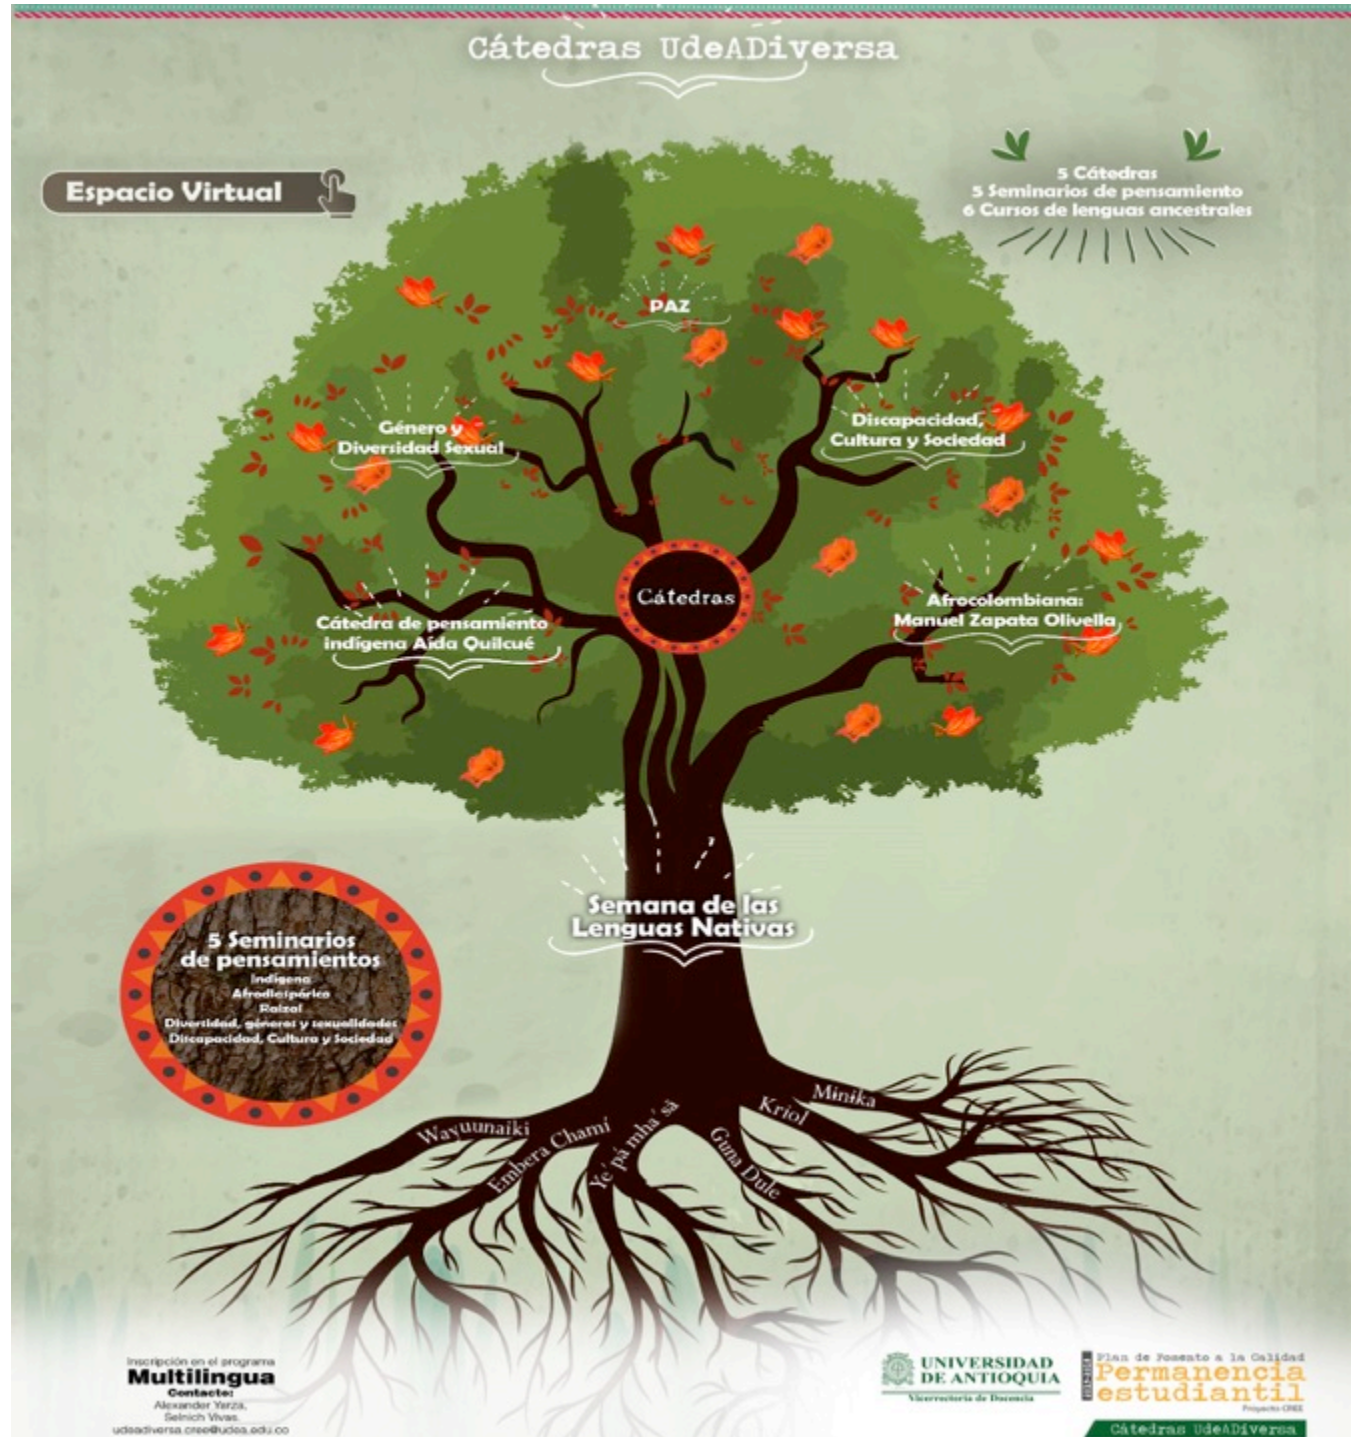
Cátedras UdeADiversa

Espacio Virtual

5 Cátedras
5 Seminarios de pensamiento
6 Cursos de lenguas ancestrales

PAZ

Género y Diversidad Sexual

Discapacidad, Cultura y Sociedad

Cátedras

Cátedra de pensamiento indígena Aida Quilcué

Afrocolombiana: Manuel Zapata Olivella

Semana de las Lenguas Nativas

5 Seminarios de pensamientos
Indígena
Afrodiaspórico
Raizal
Diversidad, géneros y sexualidades
Discapacidad, Cultura y Sociedad

Wayuunaiki
Embera Chamí
Ye'pá mha' sã
Guna Dule
Kriol
Minika

Inscripción en el programa
Multilingua
Contacto:
Alexander Yarza,
Selnich Vivas.
udeadiversa.cree@udea.edu.co

UNIVERSIDAD DE ANTIOQUIA
Vicerrectoría de Docencia

Plan de Fomento a la Calidad
Permanencia estudiantil
Proyecto CREE

Cátedras UdeADiversa